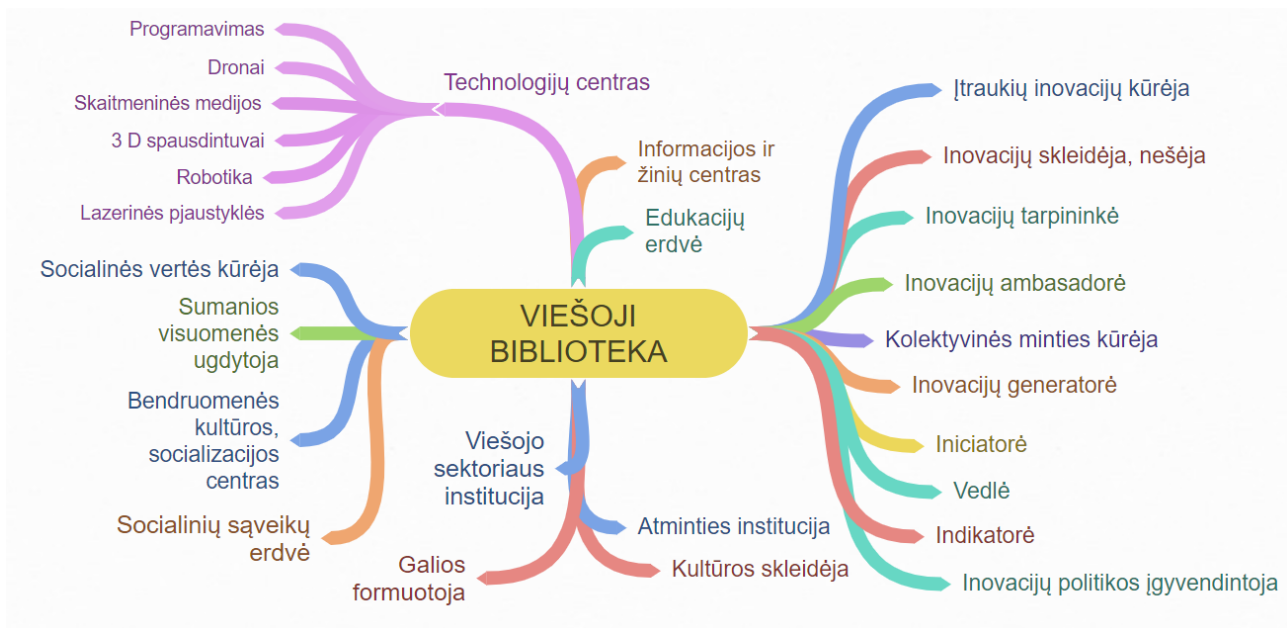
VIEŠOJI BIBLIOTEKA

Technologijų centras
Programavimas
Dronai
Skaitmeninės medijos
3 D spausdintuvai
Robotika
Lazerinės pjaustyklės

Informacijos ir žinių centras

Edukacijų erdvė

Įtraukių inovacijų kūrėja
Inovacijų skleidėja, nešėja
Inovacijų tarpininkė
Inovacijų ambasadorė
Kolektyvinės minties kūrėja
Inovacijų generatorė
Iniciatorė
Vedlė
Indikatorė
Inovacijų politikos įgyvendintoja

Socialinės vertės kūrėja
Sumanios visuomenės ugdytoja
Bendruomenės kultūros, socializacijos centras
Socialinių sąveikų erdvė

Viešojo sektoriaus institucija
Atminties institucija
Kultūros skleidėja
Galios formuotoja